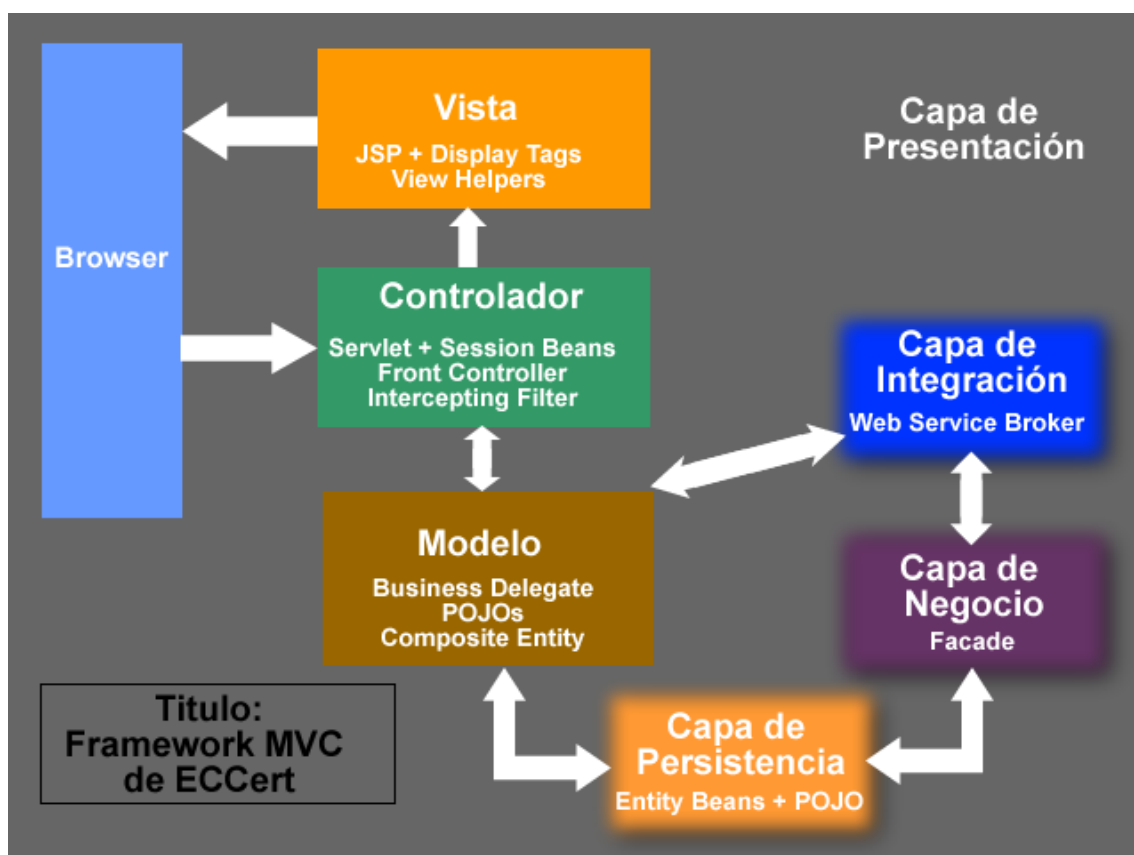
Browser

Vista
JSP + Display Tags
View Helpers

Capa de Presentación

Controlador
Servlet + Session Beans
Front Controller
Intercepting Filter

Capa de Integración
Web Service Broker

Modelo
Business Delegate
POJOs
Composite Entity

Capa de Negocio
Facade

Titulo:
Framework MVC
de ECCert

Capa de Persistencia
Entity Beans + POJO